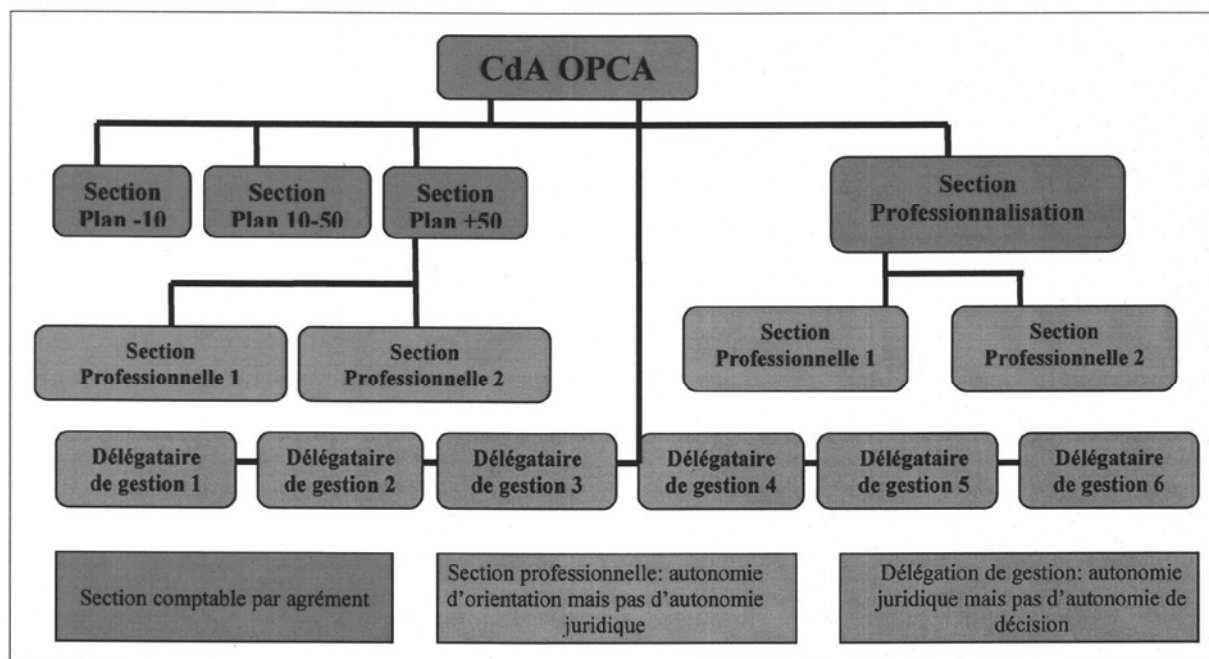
CdA OPCA

Section Plan -10

Section Plan 10-50

Section Plan +50

Section Professionnalisation

Section Professionnelle 1

Section Professionnelle 2

Section Professionnelle 1

Section Professionnelle 2

Délégataire de gestion 1

Délégataire de gestion 2

Délégataire de gestion 3

Délégataire de gestion 4

Délégataire de gestion 5

Délégataire de gestion 6

Section comptable par agrément

Section professionnelle: autonomie d'orientation mais pas d'autonomie juridique

Délégation de gestion: autonomie juridique mais pas d'autonomie de décision